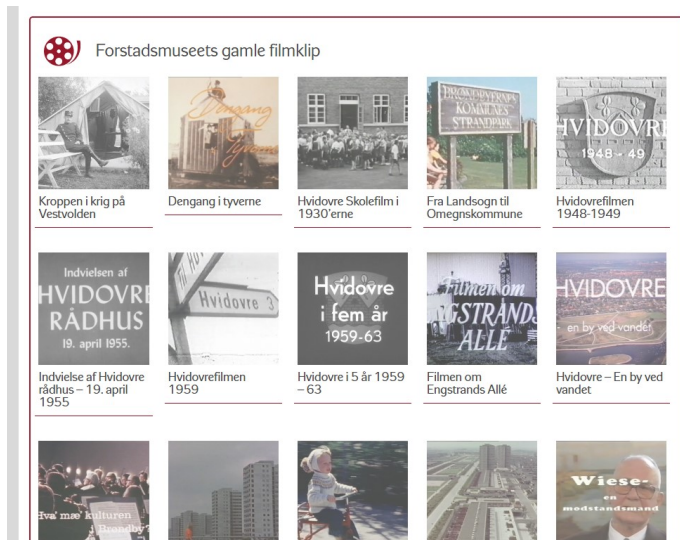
Forstadsmuseets gamle filmklip

Dengang i tyverne

Kroppen i krig på Vestvolden

Dengang i tyverne

Hvidovre Skolefilm i 1930'erne

PROVINSVEJENS KOMMUNES STRANDPARK

Fra Landsogn til Omegnskommune

HVIDOVRE 1948 - 49

Hvidovrefilmen 1948-1949

Indvielsen af HVIDOVRE RÅDHUS 19. april 1955.

Indvielse af Hvidovre rådhus – 19. april 1955

Hvidovre 3

Hvidovrefilmen 1959

Hvidovre i fem år 1959-63

Hvidovre i 5 år 1959 – 63

Filmen om ENGSTRANDS ALLÉ

Filmen om Engstrands Allé

HVIDOVRE en by ved vandet

Hvidovre – En by ved vandet

Hva' mæ' kulturen i Brøndby?

Wiese- en modstandsmand